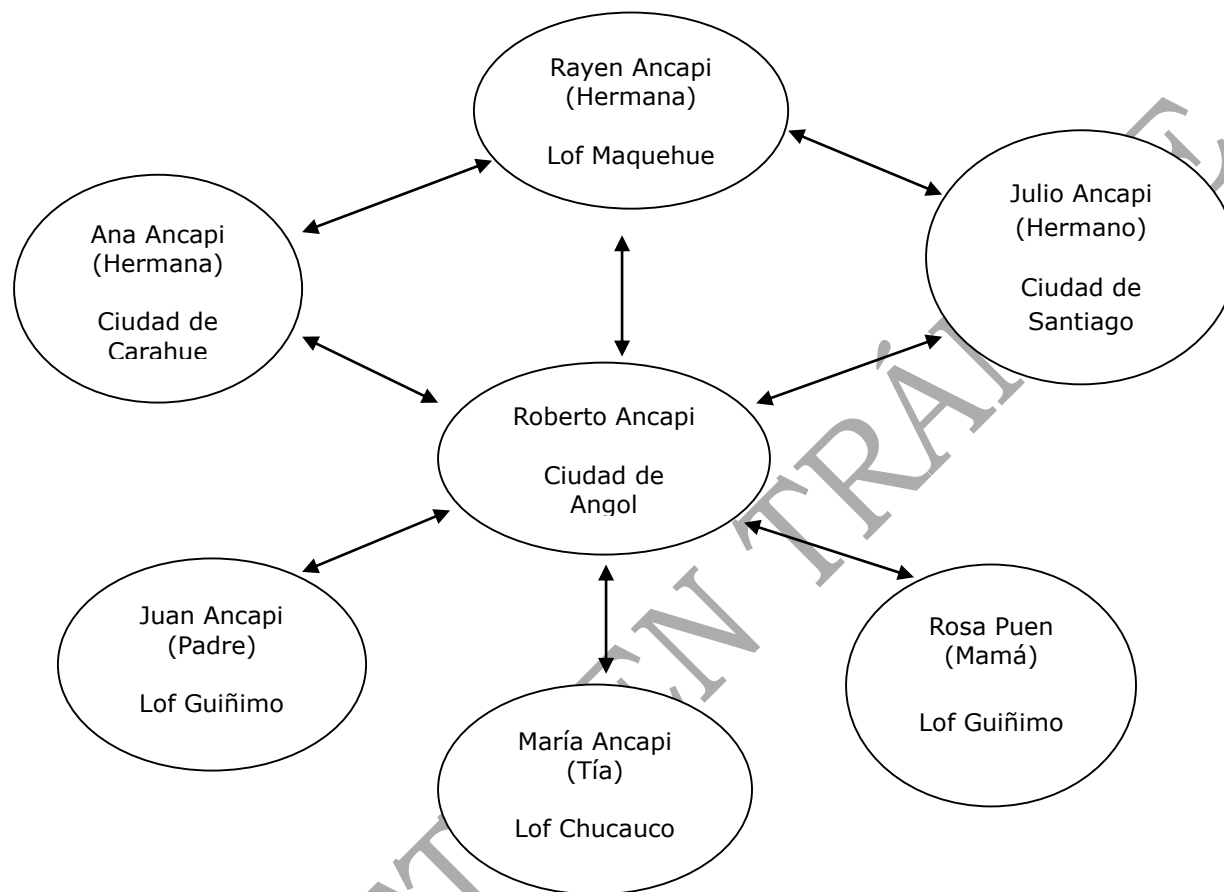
Rayen Ancapi
(Hermana)

Lof Maquehue

Ana Ancapi
(Hermana)

Ciudad de
Carahue

Julio Ancapi
(Hermano)

Ciudad de
Santiago

Roberto Ancapi

Ciudad de
Angol

Juan Ancapi
(Padre)

Lof Guiñimo

Rosa Puen
(Mamá)

Lof Guiñimo

María Ancapi
(Tía)

Lof Chucauco

EN TRÁ